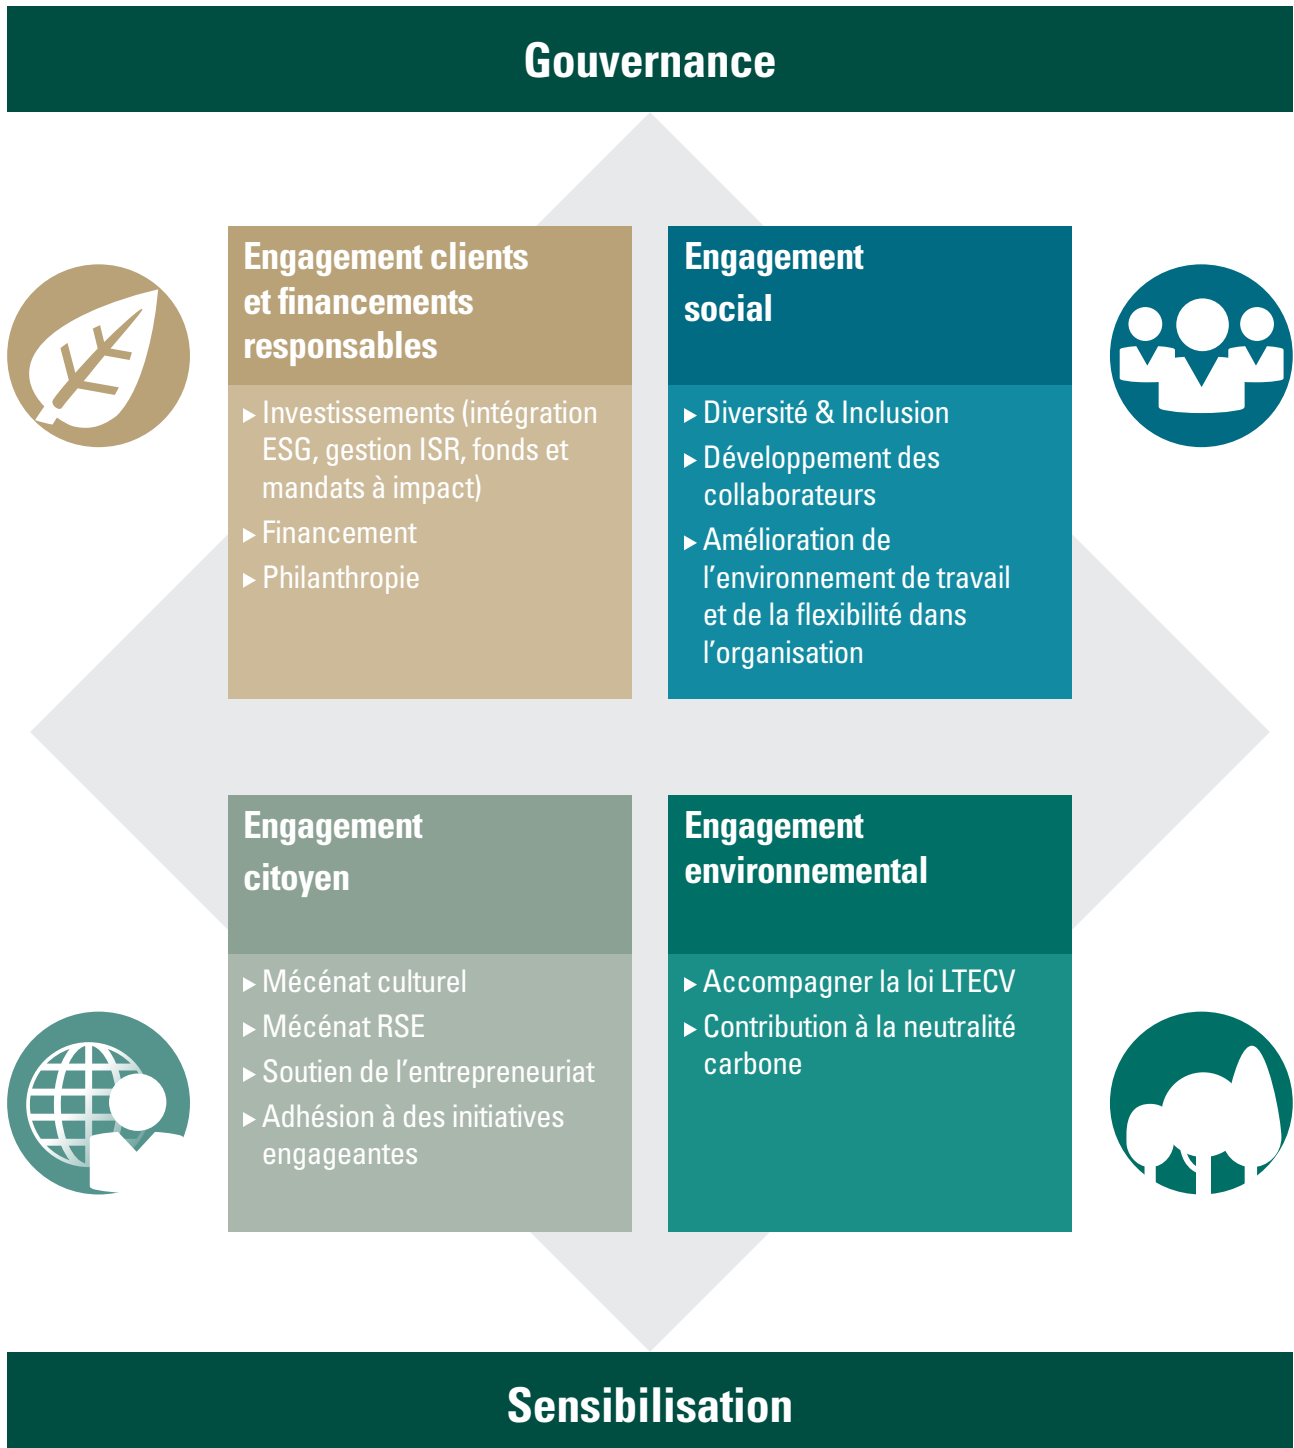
Gouvernance

Engagement clients et financements responsables

▸ Investissements (intégration ESG, gestion ISR, fonds et mandats à impact)
▸ Financement
▸ Philanthropie

Engagement social

▸ Diversité & Inclusion
▸ Développement des collaborateurs
▸ Amélioration de l'environnement de travail et de la flexibilité dans l'organisation

Engagement citoyen

▸ Mécénat culturel
▸ Mécénat RSE
▸ Soutien de l'entrepreneuriat
▸ Adhésion à des initiatives engageantes

Engagement environnemental

▸ Accompagner la loi LTECV
▸ Contribution à la neutralité carbone

Sensibilisation